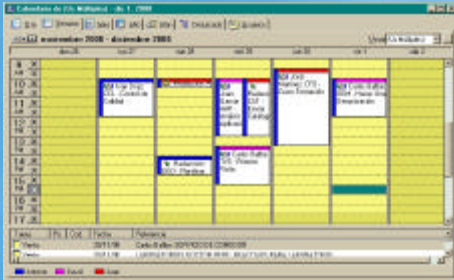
Calendario de Citas Múltiples - día 1, 2008

noviembre 2008 - diciembre 2008

dom 30 | lun 1 | mar 2 | mié 3 | jue 4 | vie 5 | sáb 6

8
9
10
11
12
13
14
15
16
17
18

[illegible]

Tarea | Fe. | Cod. | Hora | Referencia

Tarea | 28/11/08 | Carlo Bellini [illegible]

Tarea | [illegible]

Interna | Envío | Avar